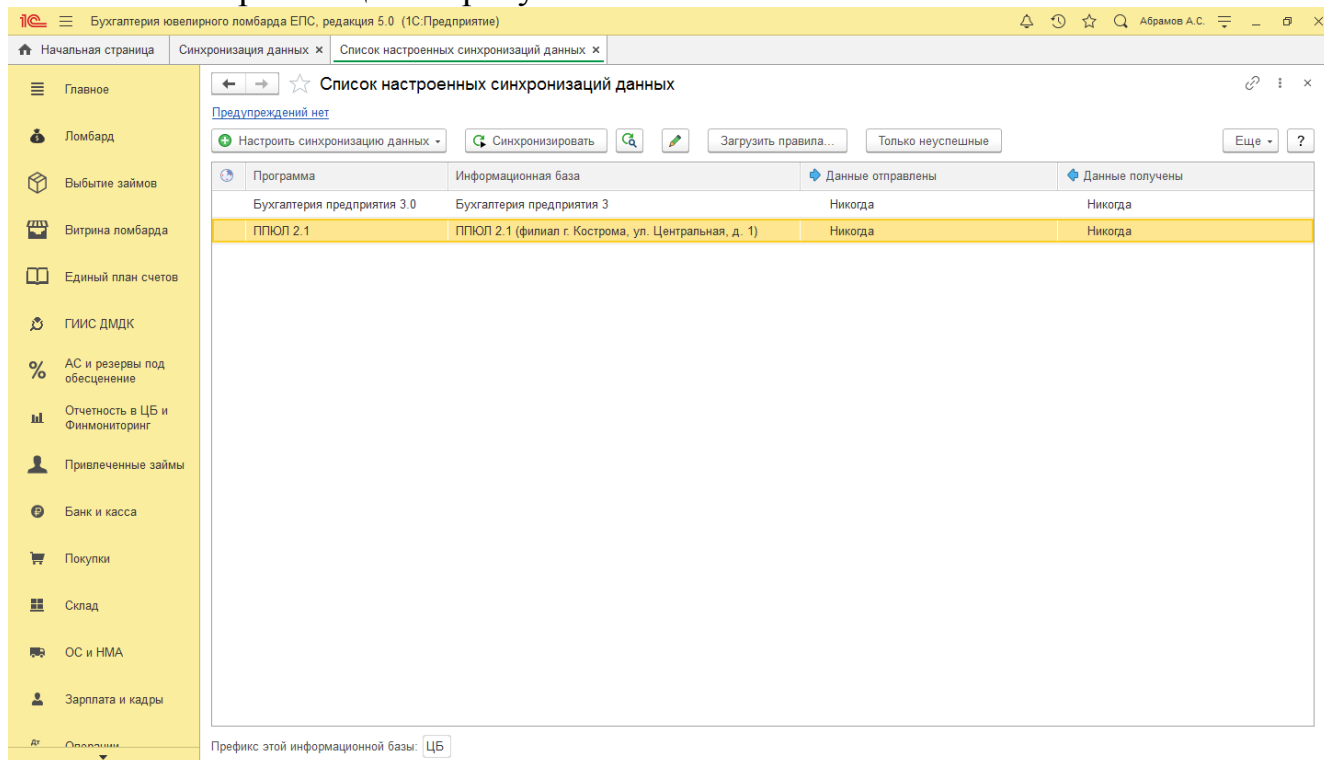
1С Бухгалтерия ювелирного ломбарда ЕПС, редакция 5.0 (1С:Предприятие) Абрамов А.С.

Начальная страница | Синхронизация данных × | Список настроенных синхронизаций данных ×

Главное
Ломбард
Выбытие займов
Витрина ломбарда
Единый план счетов
ГИИС ДМДК
АС и резервы под обесценение
Отчетность в ЦБ и Финмониторинг
Привлеченные займы
Банк и касса
Покупки
Склад
ОС и НМА
Зарплата и кадры
Операции

Список настроенных синхронизаций данных

Предупреждений нет

Настроить синхронизацию данных | Синхронизировать | Загрузить правила... | Только неуспешные | Еще | ?

| | Программа | Информационная база | Данные отправлены | Данные получены |
|---|---|---|---|---|
| | Бухгалтерия предприятия 3.0 | Бухгалтерия предприятия 3 | Никогда | Никогда |
| | ППЮЛ 2.1 | ППЮЛ 2.1 (филиал г. Кострома, ул. Центральная, д. 1) | Никогда | Никогда |

Префикс этой информационной базы: ЦБ